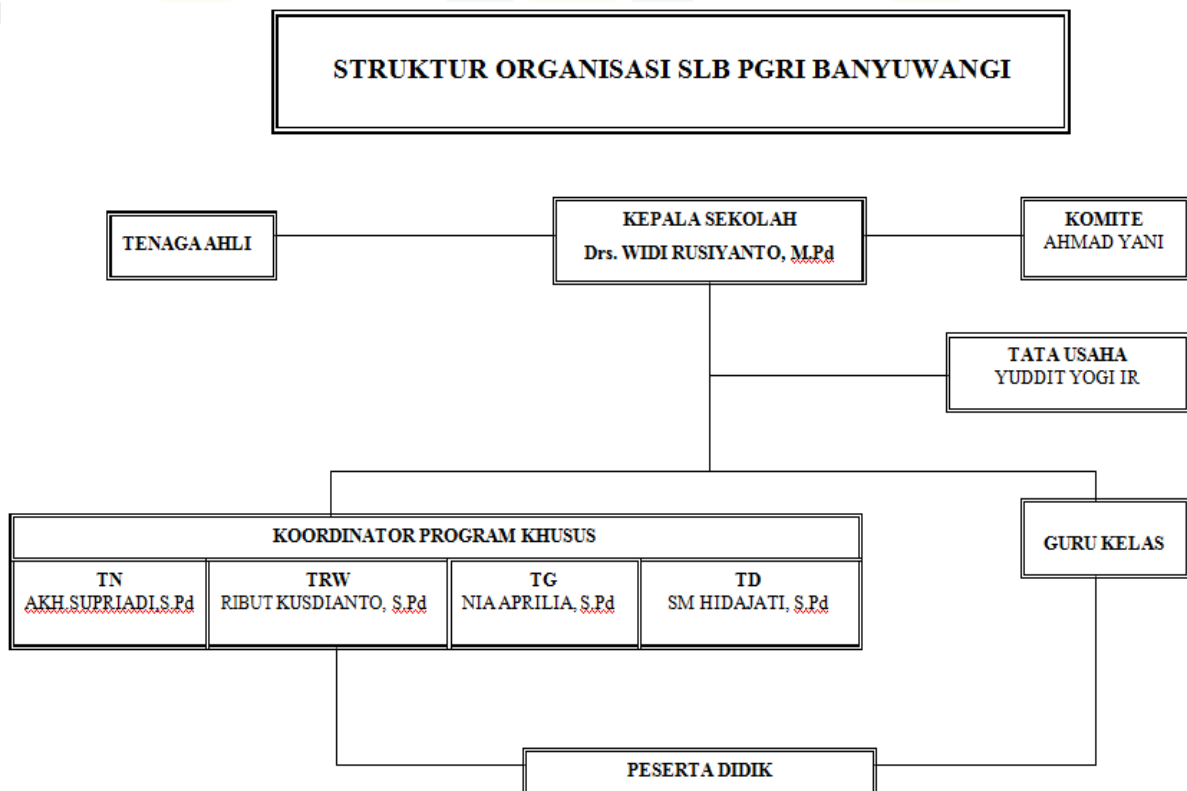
STRUKTUR ORGANISASI SLB PGRI BANYUWANGI

TENAGA AHLI

KEPALA SEKOLAH
Drs. WIDI RUSIYANTO, M.Pd

KOMITE
AHMAD YANI

TATA USAHA
YUDDIT YOGI IR

KOORDINATOR PROGRAM KHUSUS

| TN | TRW | TG | TD |
|---|---|---|---|
| AKH.SUPRIADI,S.Pd | RIBUT KUSDIANTO, S.Pd | NIA APRILIA, S.Pd | SM HIDAJATI, S.Pd |

GURU KELAS

PESERTA DIDIK